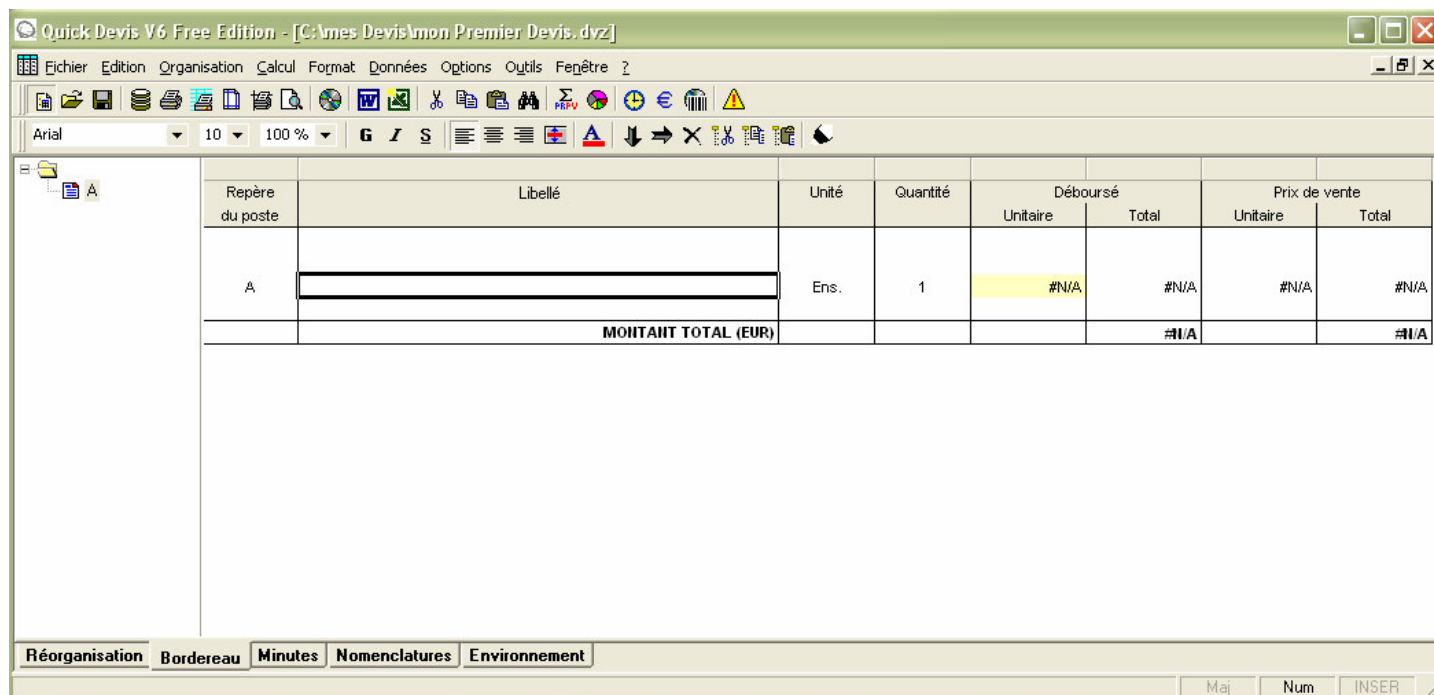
Quick Devis V6 Free Edition - [C:\mes Devis\mon Premier Devis.dvz]

Fichier Edition Organisation Calcul Format Données Options Outils Fenêtre ?

Arial 10 100 % G I S

A

| Repère du poste | Libellé | Unité | Quantité | Déboursé Unitaire | Déboursé Total | Prix de vente Unitaire | Prix de vente Total |
|---|---|---|---|---|---|---|---|
| A | | Ens. | 1 | #N/A | #N/A | #N/A | #N/A |
| | MONTANT TOTAL (EUR) | | | | #N/A | | #N/A |

Réorganisation Bordereau Minutes Nomenclatures Environnement

Maj Num INSER